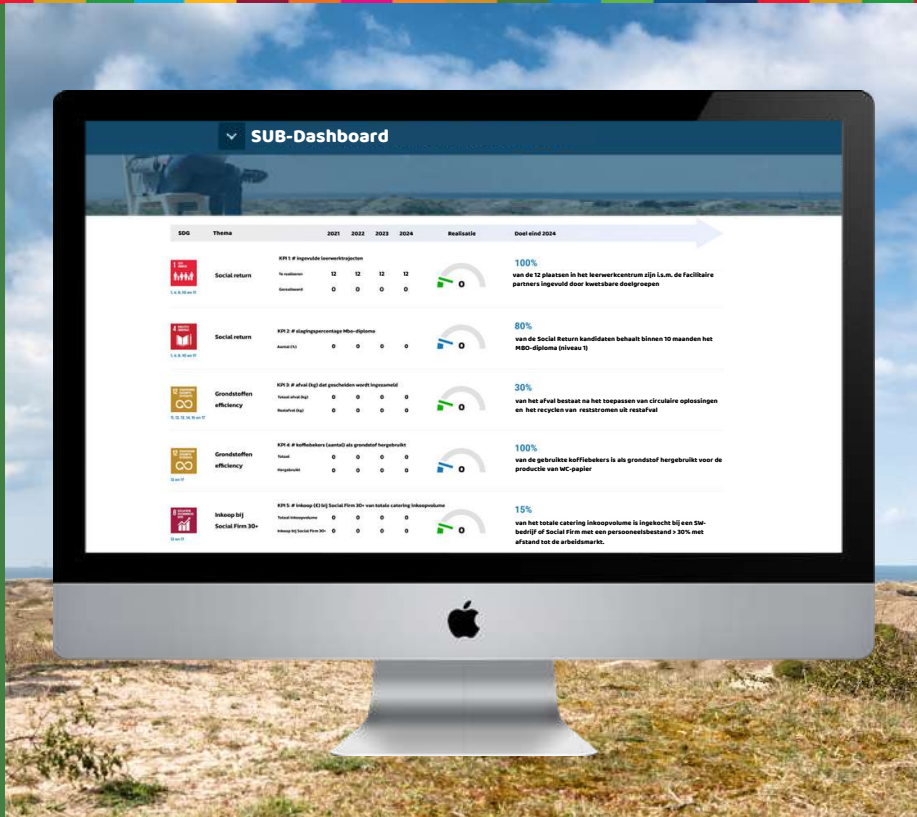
SUB-Dashboard

| SDG | Thema | | 2021 | 2022 | 2023 | 2024 | Realisatie | Doel eind 2024 |
|---|---|---|---|---|---|---|---|---|
| 1, 4, 8, 10 en 17 | Social return | KPI 1: # ingevulde leerwerktrajecten | | | | | | |
| | | Te realiseren | 12 | 12 | 12 | 12 | 0 | 100% van de 12 plaatsen in het leerwerkcentrum zijn i.s.m. de facilitaire partners ingevuld door kwetsbare doelgroepen |
| | | Gerealiseerd | 0 | 0 | 0 | 0 | | |
| 1, 4, 8, 10 en 17 | Social return | KPI 2: # slagingspercentage Mbo-diploma | | | | | | |
| | | Aantal (%) | 0 | 0 | 0 | 0 | 0 | 80% van de Social Return kandidaten behaalt binnen 10 maanden het MBO-diploma (niveau 1) |
| 11, 12, 13, 14, 15 en 17 | Grondstoffen efficiency | KPI 3: # afval (kg) dat gescheiden wordt ingezameld | | | | | | |
| | | Totaal afval (kg) | 0 | 0 | 0 | 0 | 0 | 30% van het afval bestaat na het toepassen van circulaire oplossingen en het recyclen van reststromen uit restafval |
| | | Restafval (kg) | 0 | 0 | 0 | 0 | | |
| 12 en 17 | Grondstoffen efficiency | KPI 4: # koffiebekers (aantal) als grondstof hergebruikt | | | | | | |
| | | Totaal | 0 | 0 | 0 | 0 | 0 | 100% van de gebruikte koffiebekers is als grondstof hergebruikt voor de productie van WC-papier |
| | | Hergebruikt | 0 | 0 | 0 | 0 | | |
| 12 en 17 | Inkoop bij Social Firm 30+ | KPI 5: # inkoop (€) bij Social Firm 30+ van totale catering inkoopvolume | | | | | | |
| | | Totaal inkoopvolume | 0 | 0 | 0 | 0 | 0 | 15% van het totale catering inkoopvolume is ingekocht bij een SW-bedrijf of Social Firm met een personeelsbestand > 30% met afstand tot de arbeidsmarkt. |
| | | Inkoop bij Social Firm 30+ | 0 | 0 | 0 | 0 | | |